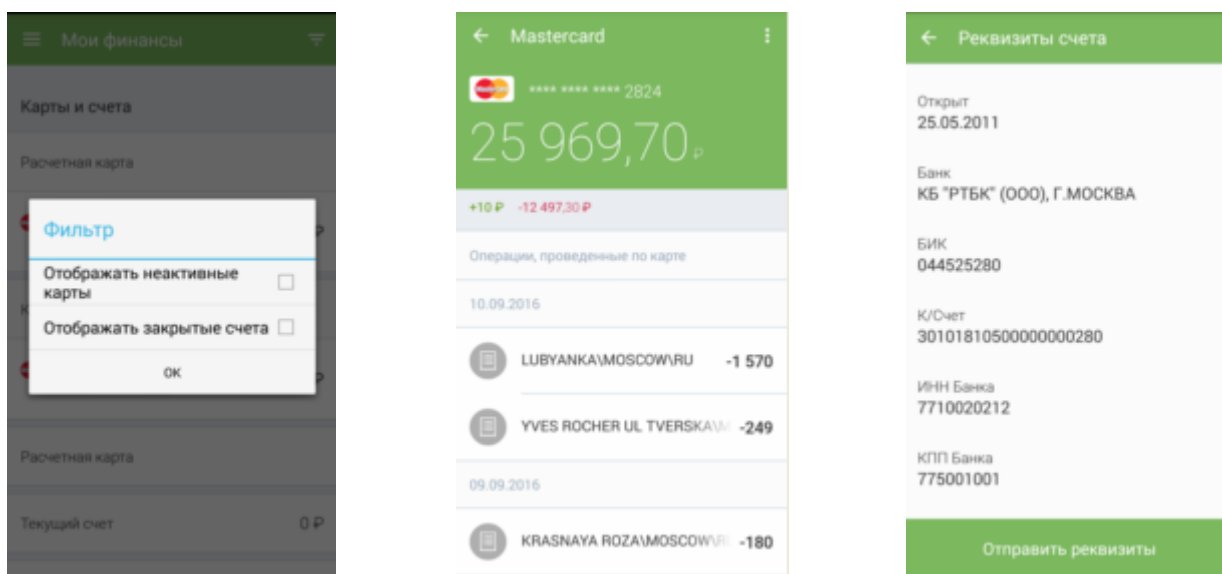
Мои финансы

Карты и счета

Расчетная карта

Фильтр

Отображать неактивные карты

Отображать закрытые счета

OK

Расчетная карта

Текущий счет 0 ₽

Mastercard

**** **** **** 2824

25 969,70 ₽

+10 ₽ -12 497,30 ₽

Операции, проведенные по карте

10.09.2016

LUBYANKA\MOSCOW\RU -1 570

YVES ROCHER UL TVERSKA\M -249

09.09.2016

KRASNAYA ROZA\MOSCOW\R -180

Реквизиты счета

Открыт
25.05.2011

Банк
КБ "РТБК" (ООО), Г.МОСКВА

БИК
044525280

К/Счет
30101810500000000280

ИНН Банка
7710020212

КПП Банка
775001001

Отправить реквизиты